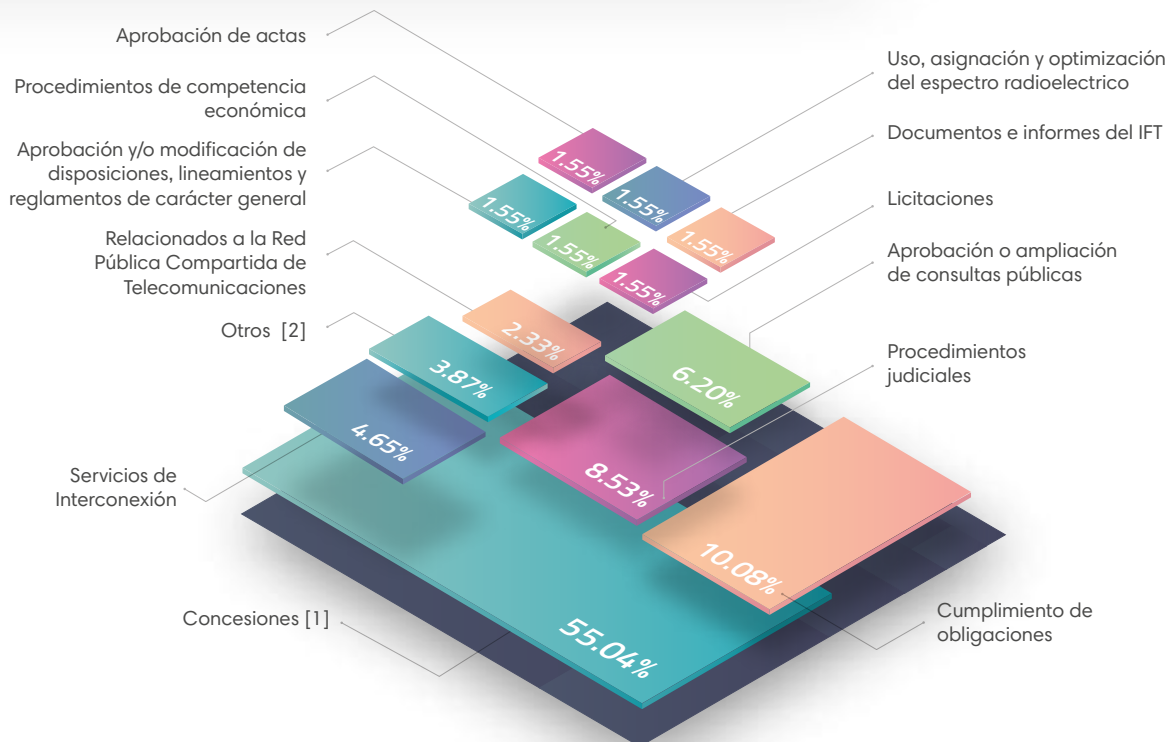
Aprobación de actas

Procedimientos de competencia económica

Aprobación y/o modificación de disposiciones, lineamientos y reglamentos de carácter general

Relacionados a la Red Pública Compartida de Telecomunicaciones

Otros [2]

Servicios de Interconexión

Concesiones [1]

Uso, asignación y optimización del espectro radioelectrico

Documentos e informes del IFT

Licitaciones

Aprobación o ampliación de consultas públicas

Procedimientos judiciales

Cumplimiento de obligaciones

1.55%

1.55%

1.55%

1.55%

1.55%

1.55%

2.33%

3.87%

6.20%

4.65%

8.53%

10.08%

55.04%